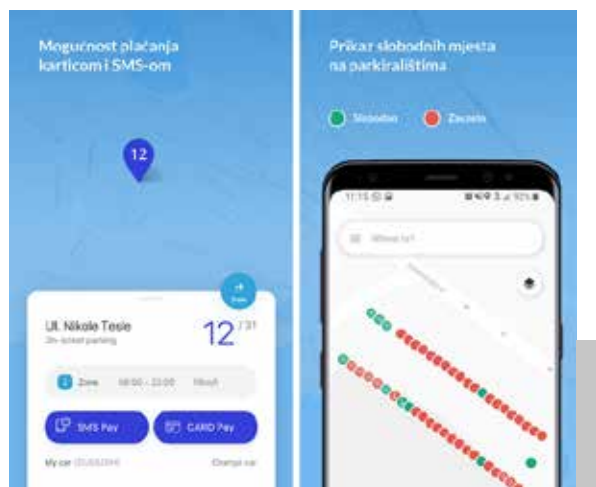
Mogućnost plaćanja karticom i SMS-om

12

Ul. Nikole Tesle
On-street parking

12 / 31

Zone 08:00 – 22:00 Nikoljt

SMS Pay

CARD Pay

My car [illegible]

Change car

Prikaz slobodnih mjesta na parkiralištima

Slobodno

Zauzeto

11:15

Where to?